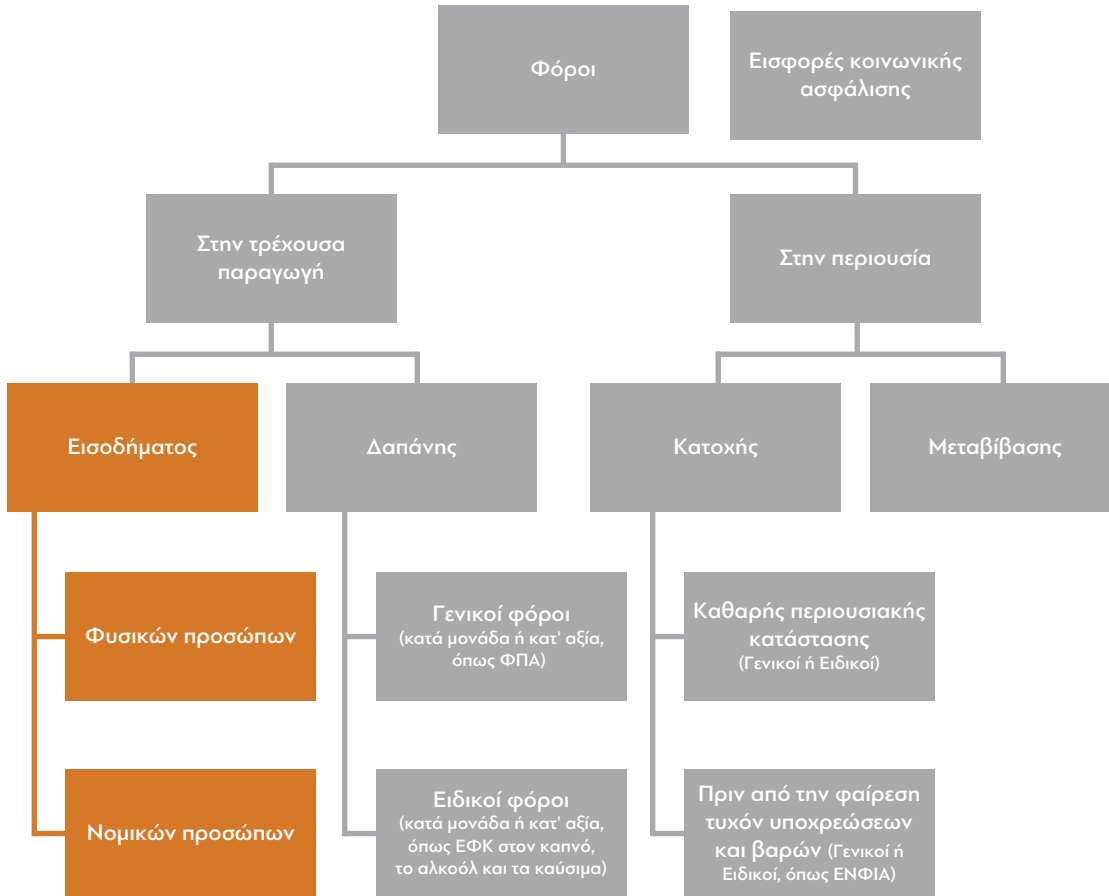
Φόροι

Εισφορές κοινωνικής ασφάλισης

Στην τρέχουσα παραγωγή

Στην περιουσία

Εισοδήματος

Δαπάνης

Κατοχής

Μεταβίβασης

Φυσικών προσώπων

Νομικών προσώπων

Γενικοί φόροι (κατά μονάδα ή κατ' αξία, όπως ΦΠΑ)

Ειδικοί φόροι (κατά μονάδα ή κατ' αξία, όπως ΕΦΚ στον καπνό, το αλκοόλ και τα καύσιμα)

Καθαρής περιουσιακής κατάστασης (Γενικοί ή Ειδικοί)

Πριν από την φαίρεση τυχόν υποχρεώσεων και βαρών (Γενικοί ή Ειδικοί, όπως ΕΝΦΙΑ)